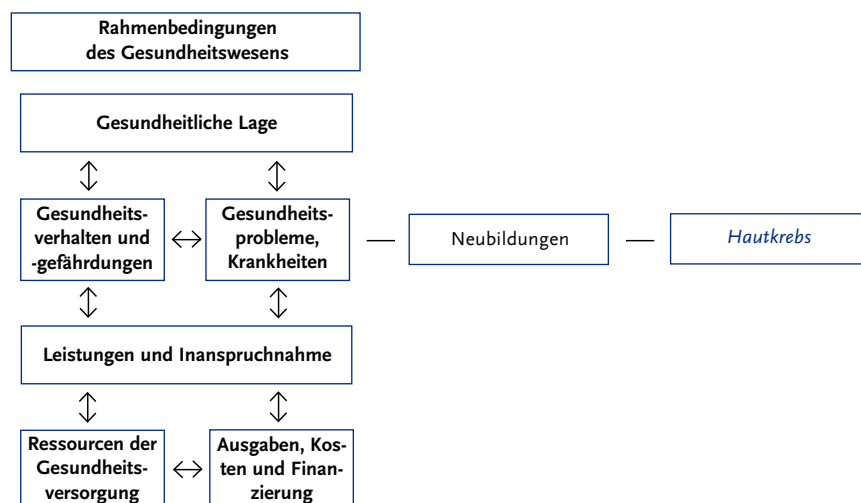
Rahmenbedingungen des Gesundheitswesens

Gesundheitliche Lage

Gesundheitsverhalten und -gefährdungen

Gesundheitsprobleme, Krankheiten

Neubildungen

Hautkrebs

Leistungen und Inanspruchnahme

Ressourcen der Gesundheitsversorgung

Ausgaben, Kosten und Finanzierung